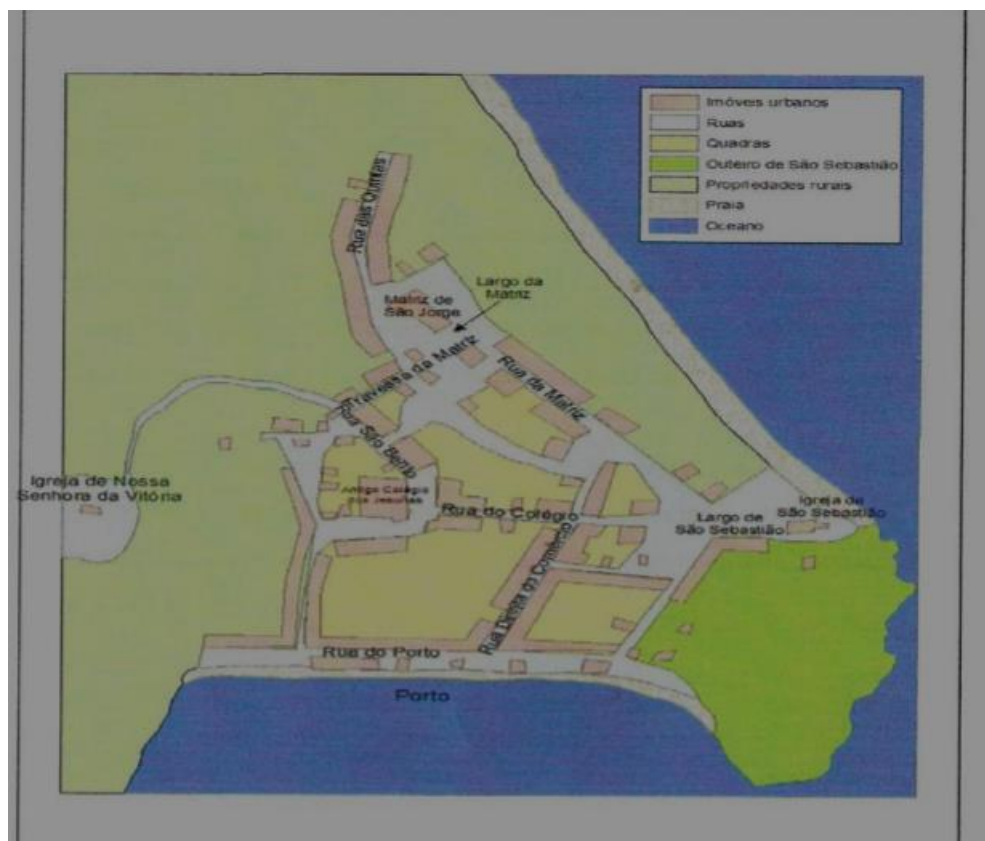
Imóveis urbanos
Ruas
Quadras
Outeiro de São Sebastião
Propriedades rurais
Praia
Oceano

Rua das Quintas
Largo da Matriz
Matriz de São Jorge
Travessa da Matriz
Rua da Matriz
Rua São Bento
Igreja de Nossa Senhora da Vitória
Antigo Colégio dos Jesuítas
Rua do Colégio
Largo de São Sebastião
Igreja de São Sebastião
Rua Direita do Comércio
Rua do Porto
Porto